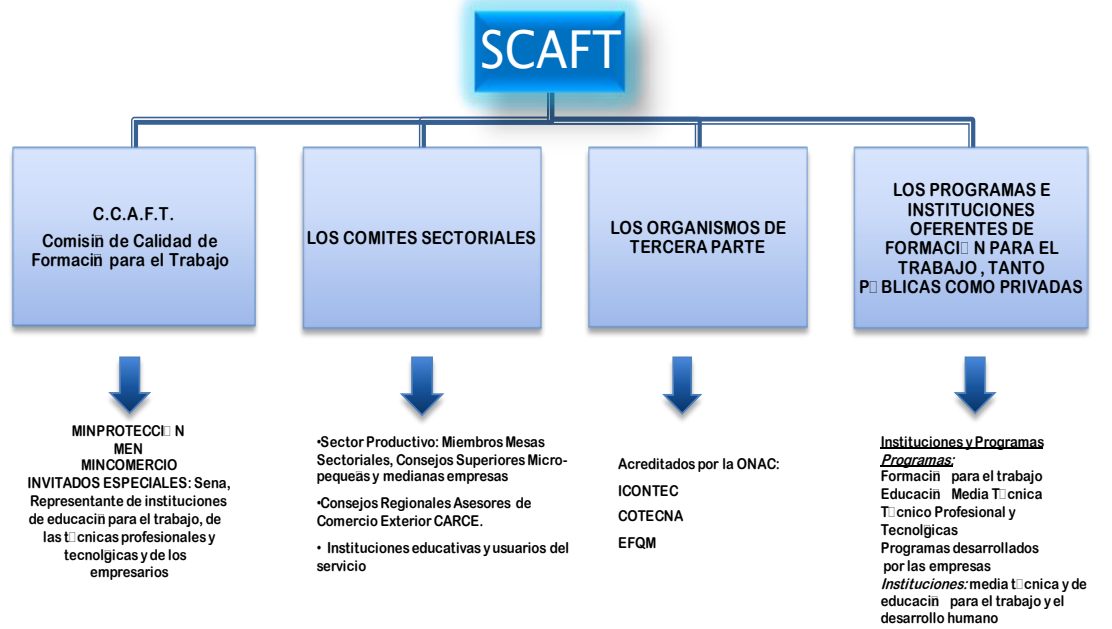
SCAFT

C.C.A.F.T.
Comisi� de Calidad de Formaci� para el Trabajo

LOS COMITES SECTORIALES

LOS ORGANISMOS DE TERCERA PARTE

LOS PROGRAMAS E INSTITUCIONES OFERENTES DE FORMACI� N PARA EL TRABAJO , TANTO P� BLICAS COMO PRIVADAS

MINPROTECCI� N
MEN
MINCOMERCIO
INVITADOS ESPECIALES: Sena, Representante de instituciones de educaci� para el trabajo, de las t�cnicas profesionales y tecnol�icas y de los empresarios

•Sector Productivo: Miembros Mesas Sectoriales, Consejos Superiores Micro-peque�s y medianas empresas

•Consejos Regionales Asesores de Comercio Exterior CARCE.

• Instituciones educativas y usuarios del servicio

Acreditados por la ONAC:

ICONTEC

COTECNA

EFQM

Instituciones y Programas
Programas:
Formaci� para el trabajo
Educaci� Media T�cnica
T�cnico Profesional y Tecnol�icas
Programas desarrollados por las empresas
Instituciones: media t�cnica y de educaci� para el trabajo y el desarrollo humano